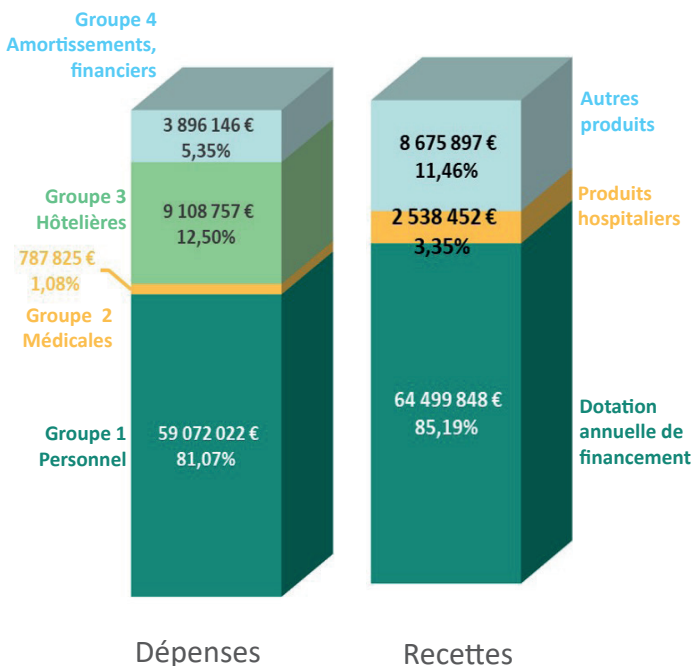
Groupe 4
Amortissements, financiers

3 896 146 €
5,35%

Groupe 3
Hôtelières

9 108 757 €
12,50%

787 825 €
1,08%

Groupe 2
Médicales

Groupe 1
Personnel

59 072 022 €
81,07%

Autres produits

8 675 897 €
11,46%

Produits hospitaliers

2 538 452 €
3,35%

64 499 848 €
85,19%

Dotation annuelle de financement

Dépenses

Recettes